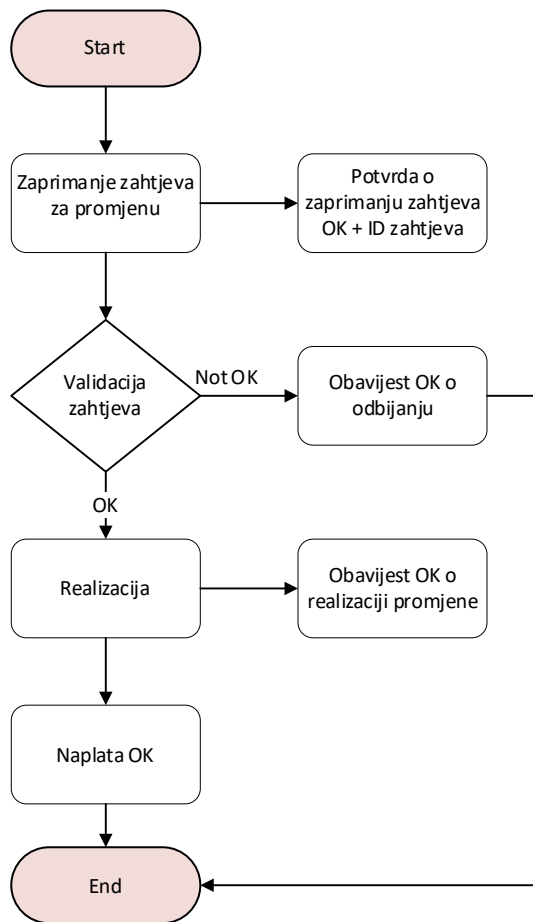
Start

Zaprimanje zahtjeva za promjenu

Potvrda o zaprimanju zahtjeva OK + ID zahtjeva

Validacija zahtjeva

Not OK

Obavijest OK o odbijanju

OK

Realizacija

Obavijest OK o realizaciji promjene

Naplata OK

End